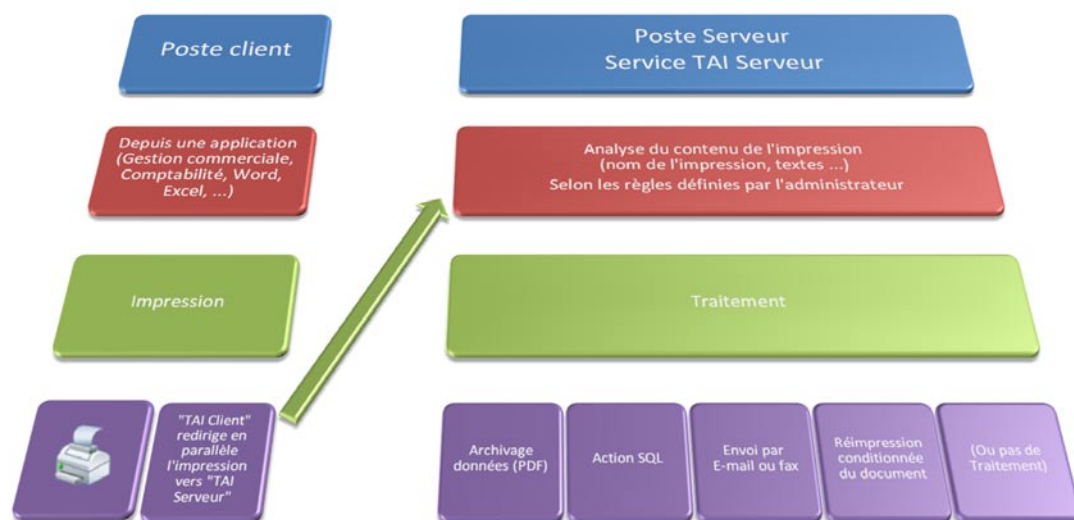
Poste client

Poste Serveur
Service TAI Serveur

Depuis une application (Gestion commerciale, Comptabilité, Word, Excel, ...)

Analyse du contenu de l'impression (nom de l'impression, textes ...)
Selon les règles définies par l'administrateur

Impression

Traitement

"TAI Client" redirige en parallèle l'impression vers "TAI Serveur"

Archivage données (PDF)

Action SQL

Envoi par E-mail ou fax

Réimpression conditionnée du document

(Ou pas de Traitement)